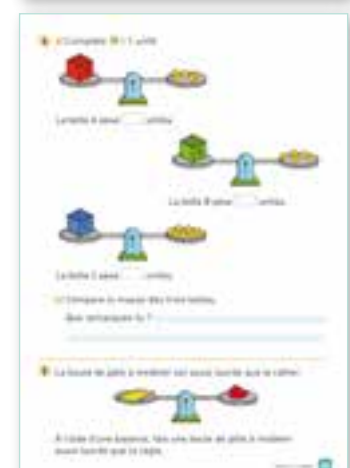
a) Complète. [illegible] = 1 unité

La boîte A pèse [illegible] unités.

La boîte B pèse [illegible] unités.

La boîte C pèse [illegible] unités.

b) Compare la masse des trois boîtes.

Que remarques-tu ?

La boule de pâte à modeler est aussi lourde que le crayon.

À l'aide d'une balance, fais une boule de pâte à modeler aussi lourde que la règle.